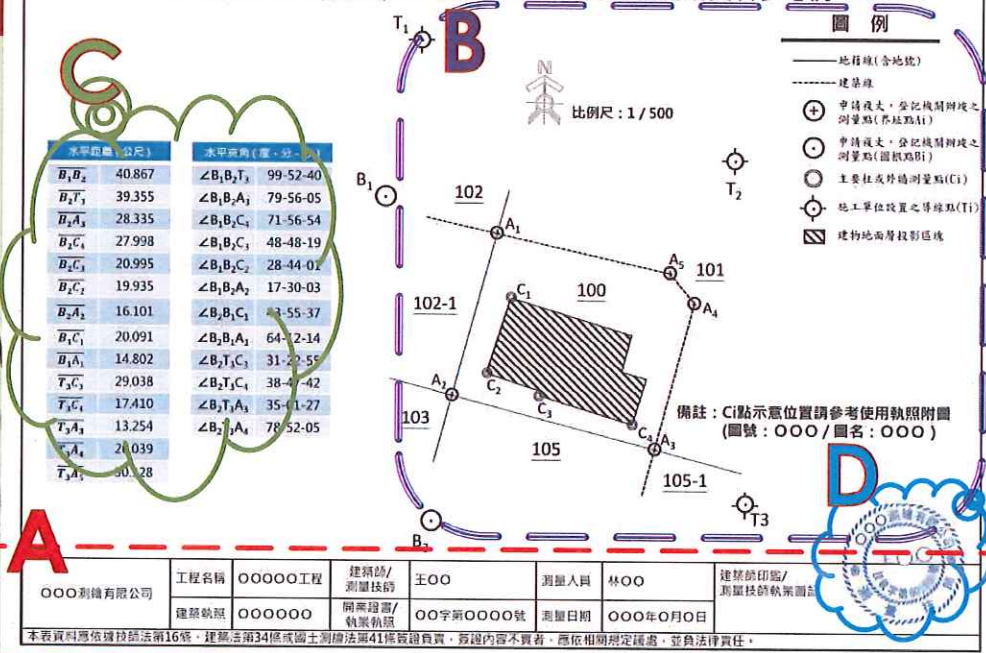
C

| 水平距離(公尺) | |
|---|---|
| $\overline{B_1B_2}$ | 40.867 |
| $\overline{B_1T_1}$ | 39.355 |
| $\overline{B_1A_1}$ | 28.335 |
| $\overline{B_2C_4}$ | 27.998 |
| $\overline{B_2C_3}$ | 20.995 |
| $\overline{B_2C_2}$ | 19.935 |
| $\overline{B_2A_2}$ | 16.101 |
| $\overline{B_1C_1}$ | 20.091 |
| $\overline{B_1A_1}$ | 14.802 |
| $\overline{T_2C_2}$ | 29.038 |
| $\overline{T_2C_1}$ | 17.410 |
| $\overline{T_3A_3}$ | 13.254 |
| $\overline{T_3A_4}$ | 20.039 |
| $\overline{T_3A_5}$ | 30.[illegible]28 |

| 水平夾角(度-分-秒) | |
|---|---|
| $\angle B_1B_2T_3$ | 99-52-40 |
| $\angle B_1B_2A_3$ | 79-56-05 |
| $\angle B_1B_2C_4$ | 71-56-54 |
| $\angle B_1B_2C_3$ | 48-48-19 |
| $\angle B_1B_2C_2$ | 28-44-01 |
| $\angle B_1B_2A_2$ | 17-30-03 |
| $\angle B_2B_1C_1$ | 43-55-37 |
| $\angle B_2B_1A_1$ | 64-12-14 |
| $\angle B_2T_1C_1$ | 31-22-55 |
| $\angle B_2T_3C_4$ | 38-4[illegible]-42 |
| $\angle B_2T_3A_3$ | 35-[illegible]1-27 |
| $\angle B_2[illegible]A_4$ | 78-52-05 |

B
$T_1$
N
比例尺:1 / 500
$B_1$
$T_2$
102
$A_1$
$A_5$
101
$C_1$
100
$A_4$
102-1
$A_2$
$C_2$
$C_3$
103
$C_4$
$A_3$
105
105-1
$B_2$
T3

圖 例
地籍線(含地號)
建築線
申請複丈,登記機關辦理之測量點(界址點Ai)
申請複丈,登記機關辦理之測量點(圖根點Bi)
主要柱或外牆測量點(Ci)
施工單位設置之導線點(Ti)
建物地面層投影區塊

備註:Ci點示意位置請參考使用執照附圖
(圖號:OOO / 圖名:OOO)

D
A

| OOO測繪有限公司 | 工程名稱 | OOOOO工程 | 建築師/測量技師 | 王OO | 測量人員 | 林OO | 建築師印鑑/測量技師執業圖記 |
|---|---|---|---|---|---|---|---|
| | 建築執照 | OOOOOO | 開業證書/執業執照 | OO字第OOOO號 | 測量日期 | OOO年O月O日 | |

本表資料應依據技師法第16條、建築法第34條或國土測繪法第41條簽證負責,簽證內容不實者,應依相關規定議處,並負法律責任。